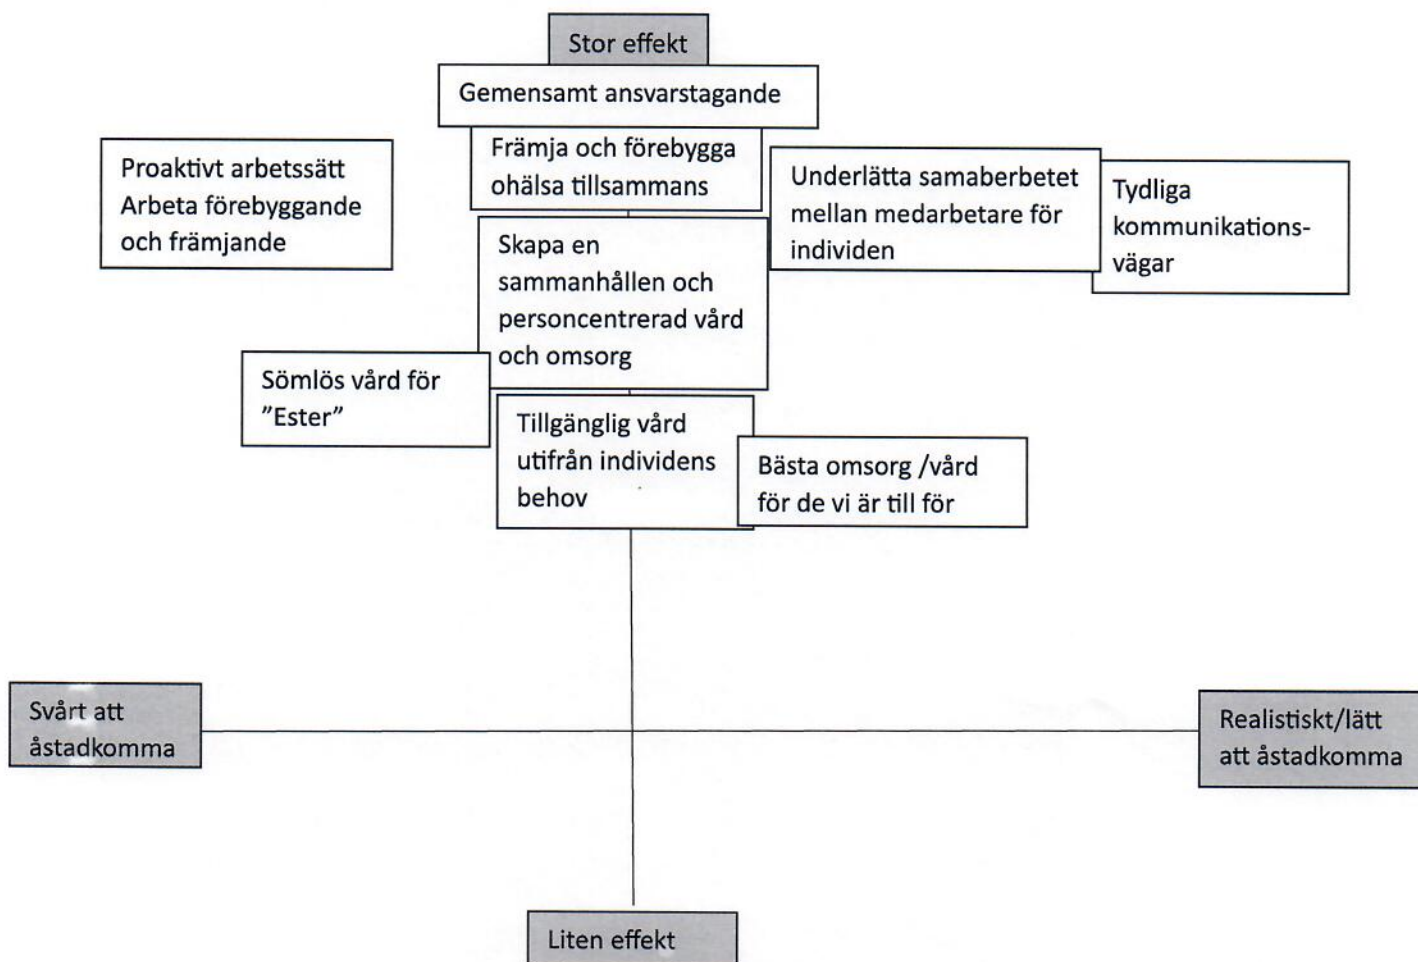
Stor effekt

Gemensamt ansvarstagande

Proaktivt arbetssätt
Arbeta förebyggande och främjande

Främja och förebygga ohälsa tillsammans

Underlätta samaberbetet mellan medarbetare för individen

Tydliga kommunikationsvägar

Skapa en sammanhållen och personcentrerad vård och omsorg

Sömlös vård för "Ester"

Tillgänglig vård utifrån individens behov

Bästa omsorg /vård för de vi är till för

Svårt att åstadkomma

Realistiskt/lätt att åstadkomma

Liten effekt